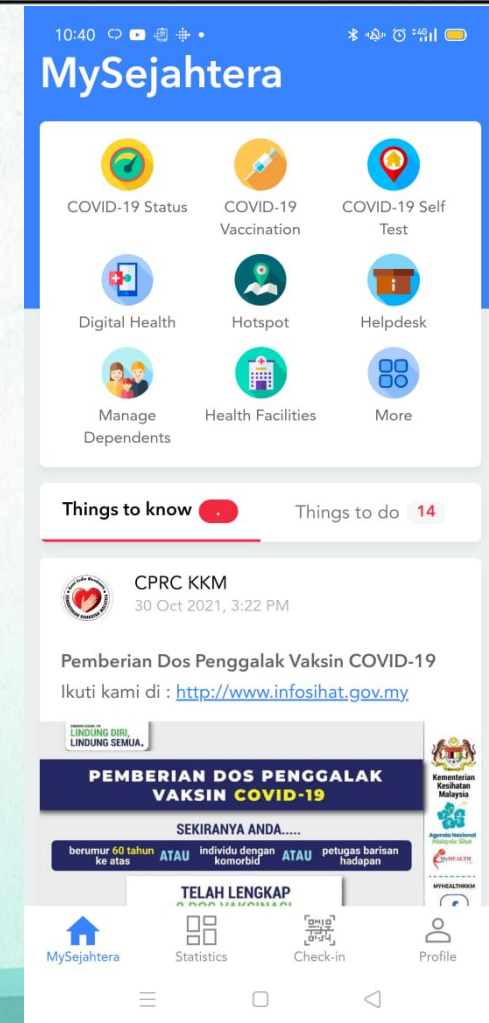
10:40

MySejahtera

COVID-19 Status
COVID-19 Vaccination
COVID-19 Self Test
Digital Health
Hotspot
Helpdesk
Manage Dependents
Health Facilities
More

Things to know
Things to do 14

CPRC KKM
30 Oct 2021, 3:22 PM

Pemberian Dos Penggalak Vaksin COVID-19
Ikuti kami di : http://www.infosihat.gov.my

LINDUNG DIRI, LINDUNG SEMUA.

PEMBERIAN DOS PENGGALAK VAKSIN COVID-19

SEKIRANYA ANDA.....

berumur 60 tahun ke atas ATAU individu dengan komorbid ATAU petugas barisan hadapan

TELAH LENGKAP
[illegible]

Kementerian Kesihatan Malaysia
Agenda Nasional Malaysia Sihat
MYHEALTH
MYHEALTHKKM

MySejahtera
Statistics
Check-in
Profile